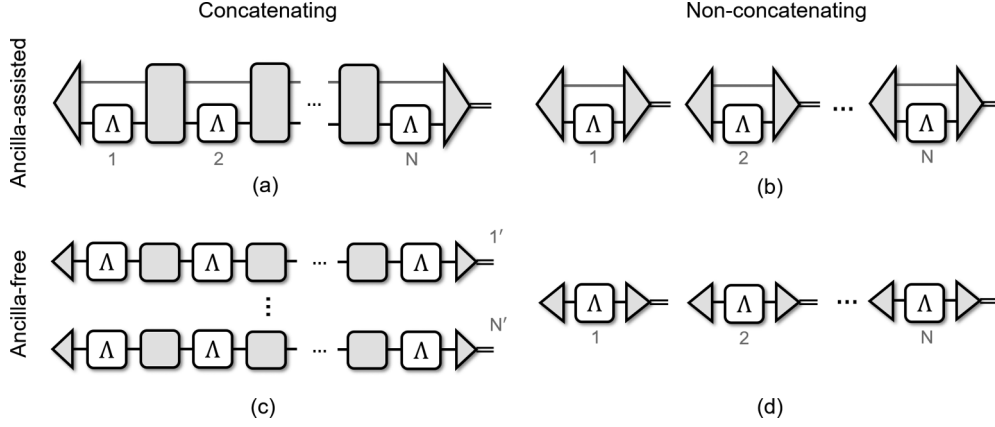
Concatenating

Non-concatenating

Ancilla-assisted

$\Lambda$ $\Lambda$ ... $\Lambda$

1 2 N

(a)

$\Lambda$ $\Lambda$ ... $\Lambda$

1 2 N

(b)

Ancilla-free

$\Lambda$ $\Lambda$ ... $\Lambda$ 1′

⋮

$\Lambda$ $\Lambda$ ... $\Lambda$ N′

(c)

$\Lambda$ $\Lambda$ ... $\Lambda$

1 2 N

(d)